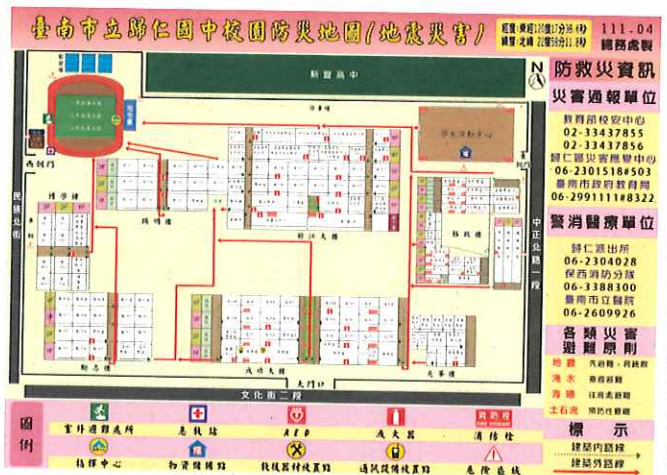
臺南市立歸仁國中校園防災地圖(地震災害)

經度:東經120度17分55.4秒
緯度:北緯22度58分11.8秒

111.04
總務處製

N

新豐高中

防救災資訊

災害通報單位

教育部校安中心
02-33437855
02-33437856
歸仁區災害應變中心
06-2301518#503
臺南市政府教育局
06-2991111#8322

警消醫療單位

歸仁派出所
06-2304028
保西消防分隊
06-3388300
臺南市立醫院
06-2609926

各類災害避難原則

地震 先避難,再疏散
淹水 垂直避難
海嘯 往高處避難
土石流 預防性撤離

標示

建築內路線
建築外路線

西側門

民權北路

中正北路一段

博學樓

路明樓

行政大樓

勤學樓

藝能館

致遠樓

惠風樓

大門口

文化街二段

圖例

室外避難處所

急救站

AED

滅火器

消防栓

指揮中心

物資儲備點

救援器材放置點

通訊設備放置點

危險區域